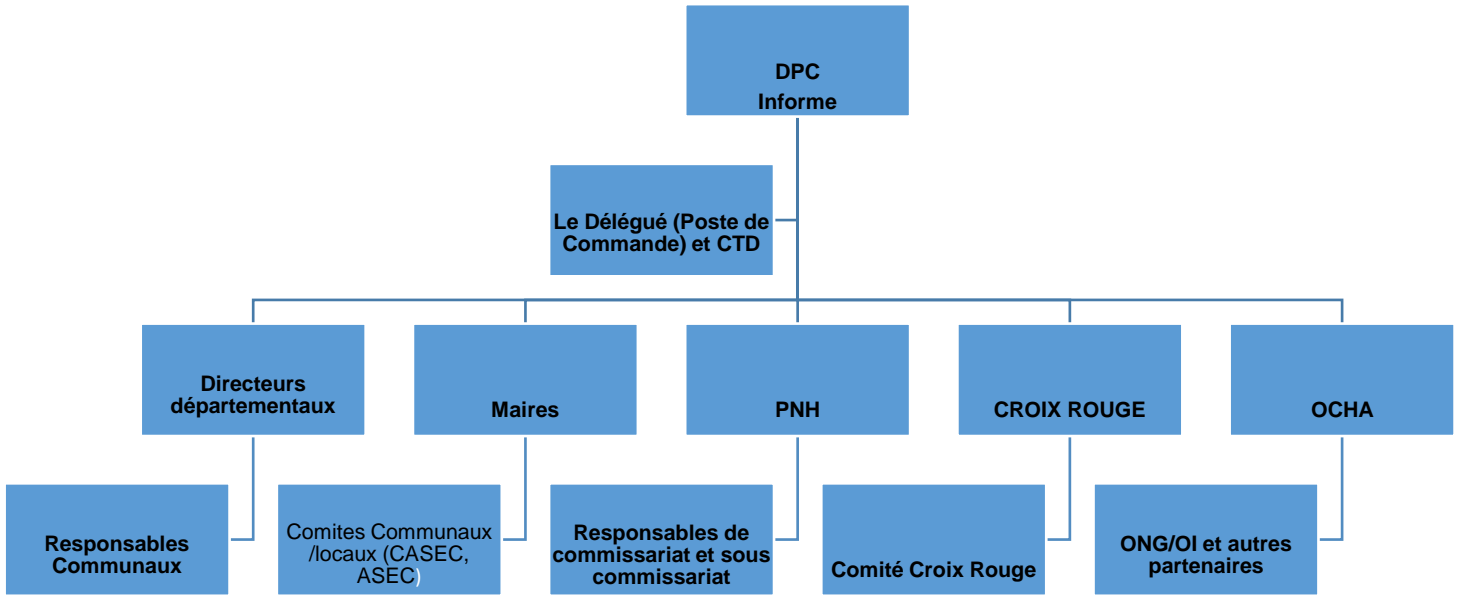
DPC
Informe

Le Délégué (Poste de Commande) et CTD

Directeurs départementaux

Maires

PNH

CROIX ROUGE

OCHA

Responsables Communaux

Comites Communaux /locaux (CASEC, ASEC)

Responsables de commissariat et sous commissariat

Comité Croix Rouge

ONG/OI et autres partenaires